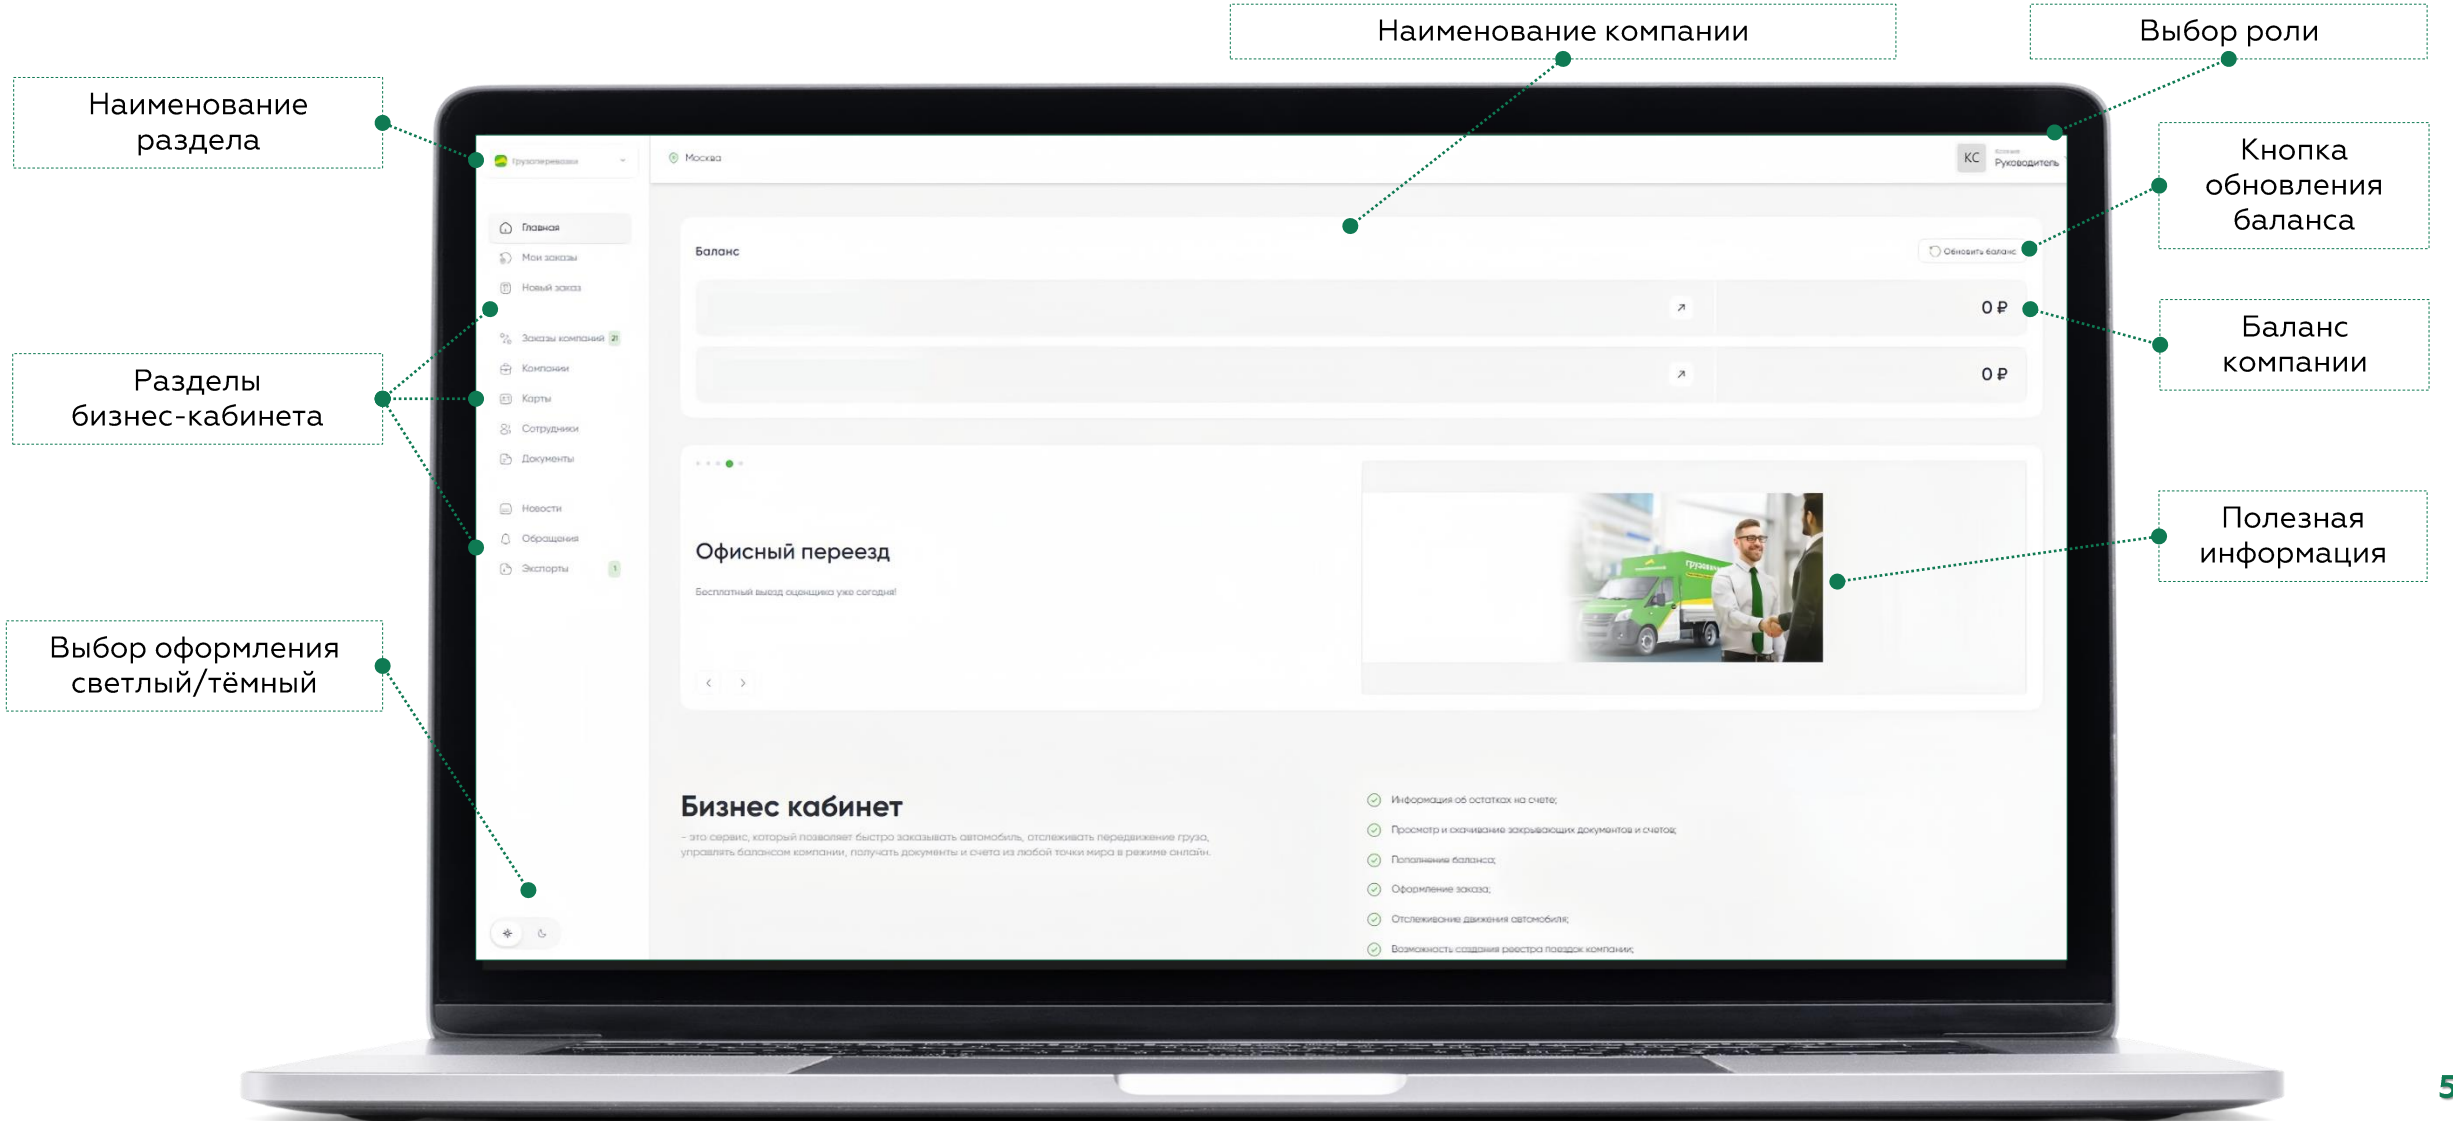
Наименование компании

Выбор роли

Наименование раздела

Кнопка обновления баланса

Разделы бизнес-кабинета

Баланс компании

Полезная информация

Выбор оформления светлый/тёмный

Грузоперевозки

Москва

КС

Руководитель

Главная

Мои заказы

Новый заказ

Заказы компании 21

Компании

Карты

Сотрудники

Документы

Новости

Обращения

Экспорты 1

Баланс

Обновить баланс

0 ₽

0 ₽

Офисный переезд

Бесплатный выезд оценщика уже сегодня!

Бизнес кабинет

– это сервис, который позволяет быстро заказывать автомобиль, отслеживать передвижение груза, управлять балансом компании, получать документы и счета из любой точки мира в режиме онлайн.

Информация об остатках на счете;

Просмотр и скачивание закрывающих документов и счетов;

Пополнение баланса;

Оформление заказа;

Отслеживание движения автомобиля;

Возможность создания реестра поездок компании;

5